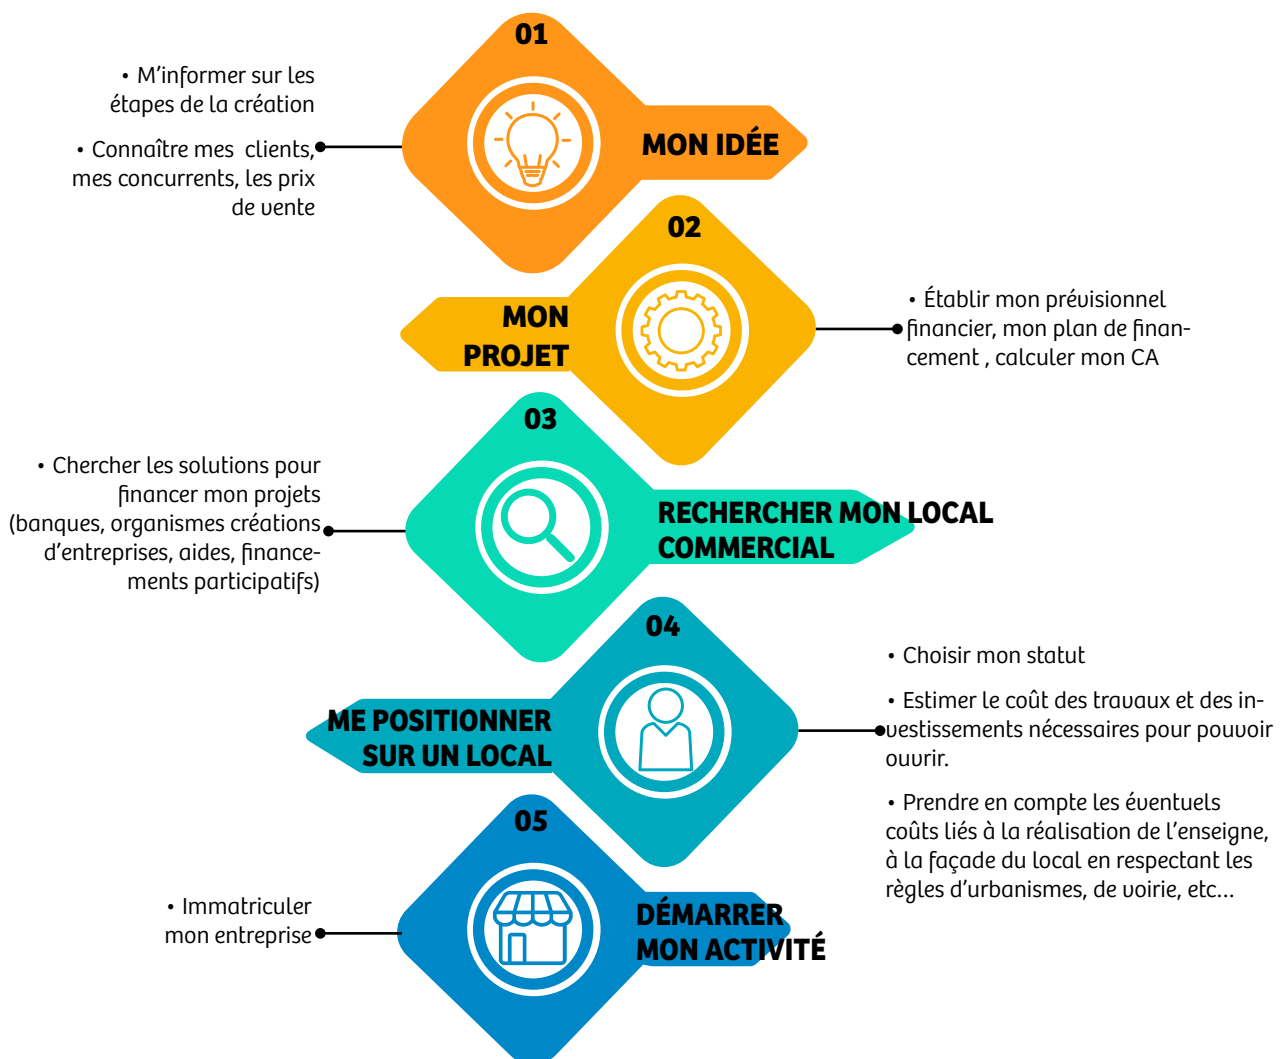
01

MON IDÉE

• M'informer sur les étapes de la création

• Connaître mes clients, mes concurrents, les prix de vente

02

MON PROJET

• Établir mon prévisionnel financier, mon plan de financement , calculer mon CA

03

RECHERCHER MON LOCAL COMMERCIAL

• Chercher les solutions pour financer mon projets (banques, organismes créations d'entreprises, aides, financements participatifs)

04

ME POSITIONNER SUR UN LOCAL

• Choisir mon statut

• Estimer le coût des travaux et des investissements nécessaires pour pouvoir ouvrir.

• Prendre en compte les éventuels coûts liés à la réalisation de l'enseigne, à la façade du local en respectant les règles d'urbanismes, de voirie, etc...

05

DÉMARRER MON ACTIVITÉ

• Immatriculer mon entreprise